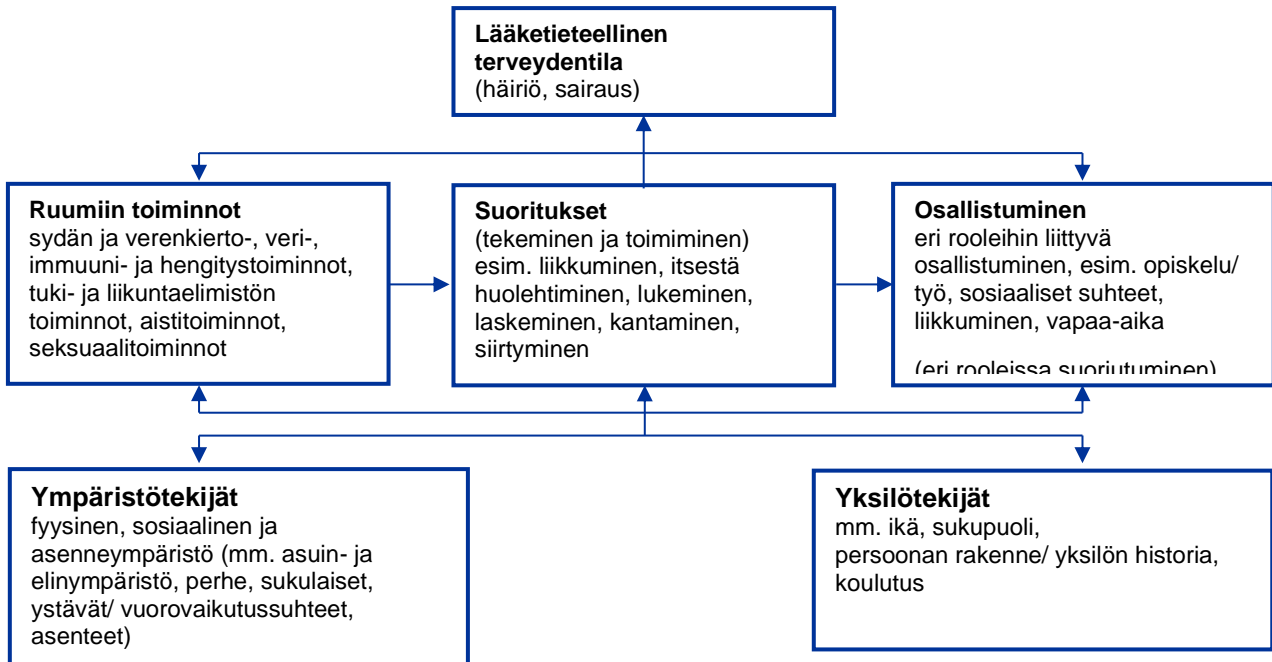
**Lääketieteellinen terveydentila**
(häiriö, sairaus)

**Ruumiin toiminnot**
sydän ja verenkierto-, veri-, immuuni- ja hengitystoiminnot, tuki- ja liikuntaelimistön toiminnot, aistitoiminnot, seksuaalitoiminnot

**Suoritukset**
(tekeminen ja toimiminen) esim. liikkuminen, itsestä huolehtiminen, lukeminen, laskeminen, kantaminen, siirtyminen

**Osallistuminen**
eri rooleihin liittyvä osallistuminen, esim. opiskelu/ työ, sosiaaliset suhteet, liikkuminen, vapaa-aika

(eri rooleissa suoriutuminen)

**Ympäristötekijät**
fyysinen, sosiaalinen ja asenneympäristö (mm. asuin- ja elinympäristö, perhe, sukulaiset, ystävät/ vuorovaikutussuhteet, asenteet)

**Yksilötekijät**
mm. ikä, sukupuoli, persoonan rakenne/ yksilön historia, koulutus